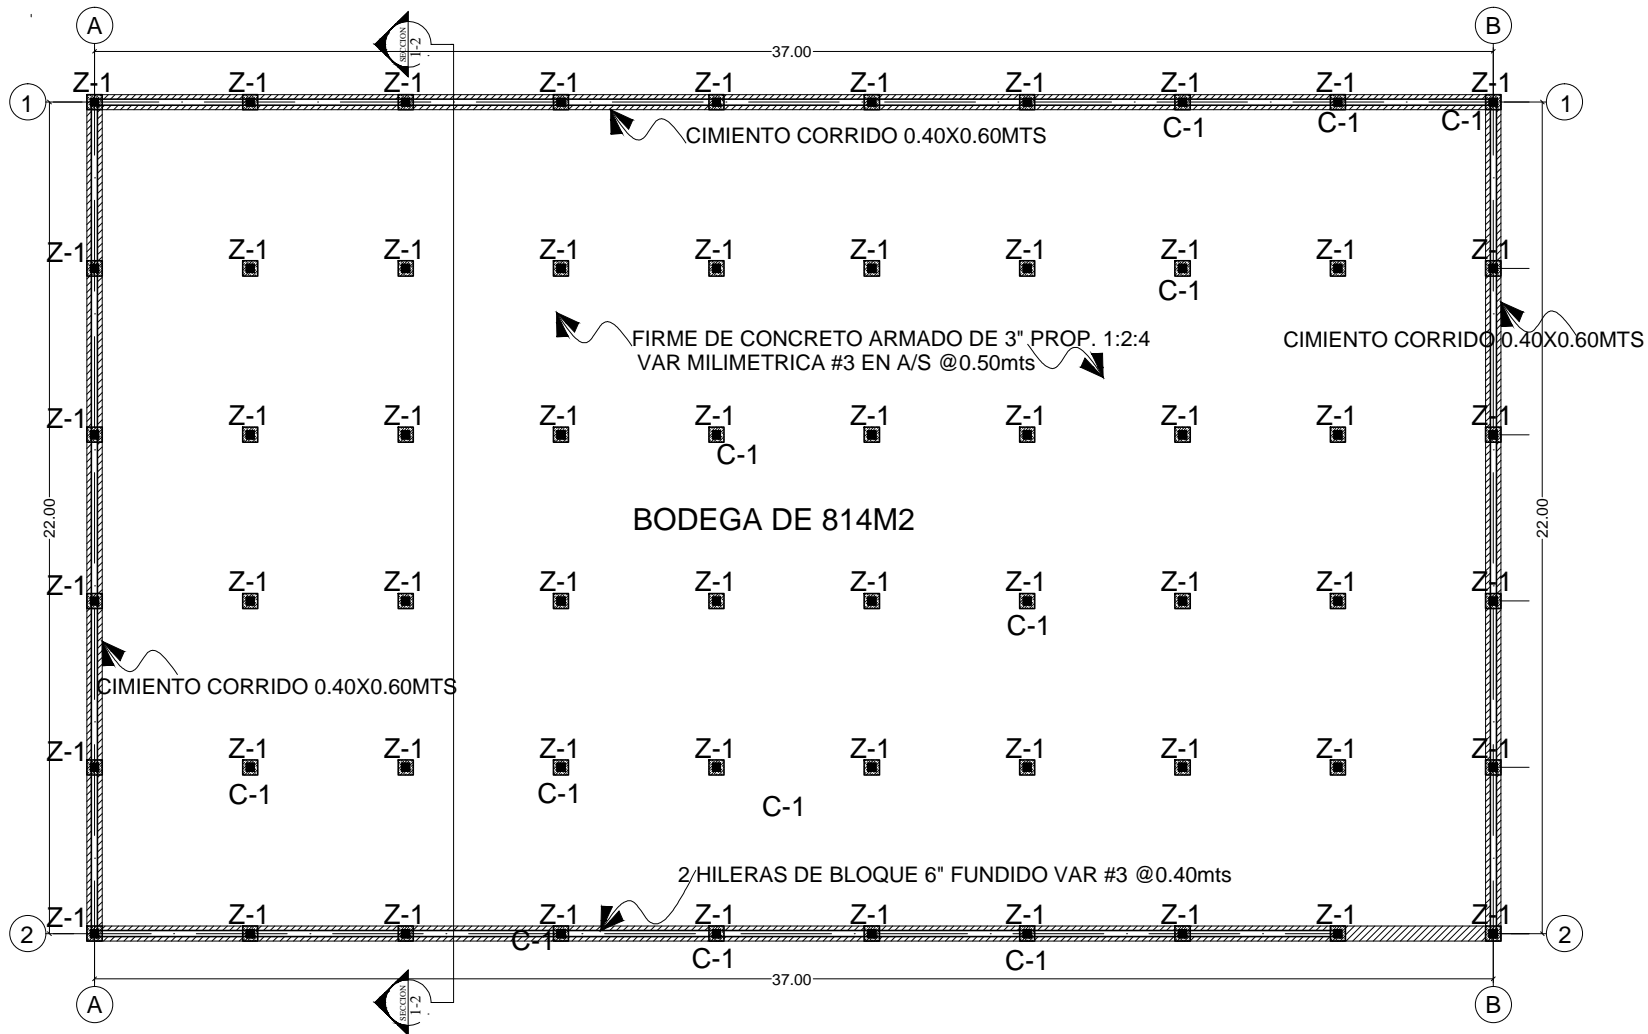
A

SECCION 1-2

B

37.00

1

Z-1 Z-1 Z-1 Z-1 Z-1 Z-1 Z-1 Z-1 Z-1 Z-1

1

C-1 C-1 C-1

CIMIENTO CORRIDO 0.40X0.60MTS

Z-1 Z-1 Z-1 Z-1 Z-1 Z-1 Z-1 Z-1 Z-1 Z-1

C-1

FIRME DE CONCRETO ARMADO DE 3" PROP. 1:2:4
VAR MILIMETRICA #3 EN A/S @0.50mts

CIMIENTO CORRIDO 0.40X0.60MTS

Z-1 Z-1 Z-1 Z-1 Z-1 Z-1 Z-1 Z-1 Z-1 Z-1

C-1

22.00

BODEGA DE 814M2

22.00

Z-1 Z-1 Z-1 Z-1 Z-1 Z-1 Z-1 Z-1 Z-1 Z-1

C-1

CIMIENTO CORRIDO 0.40X0.60MTS

Z-1 Z-1 Z-1 Z-1 Z-1 Z-1 Z-1 Z-1 Z-1 Z-1

C-1 C-1

C-1

2 HILERAS DE BLOQUE 6" FUNDIDO VAR #3 @0.40mts

2

Z-1 Z-1 Z-1 Z-1 Z-1 Z-1 Z-1 Z-1 Z-1 Z-1

2

C-1

C-1 C-1

37.00

A

SECCION 1-2

B